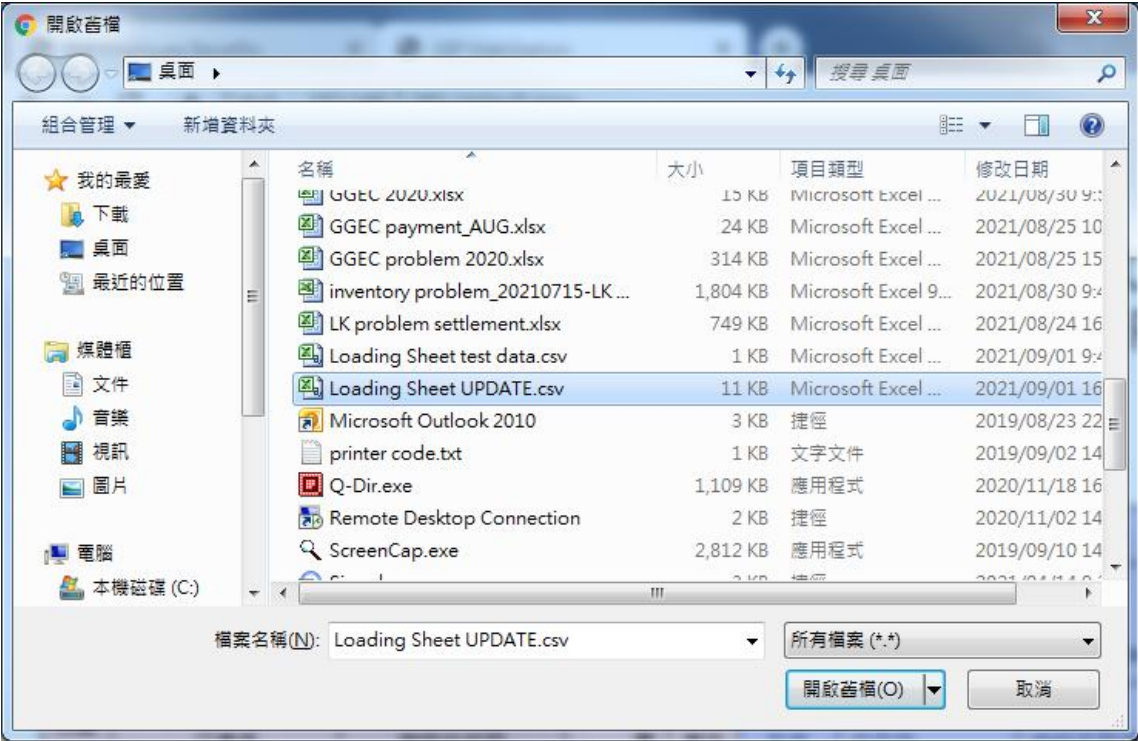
開啟舊檔

桌面 ▸

搜尋 桌面

組合管理 ▾ 新增資料夾

我的最愛
下載
桌面
最近的位置

媒體櫃
文件
音樂
視訊
圖片

電腦
本機磁碟 (C:)

| 名稱 | 大小 | 項目類型 | 修改日期 |
|---|---|---|---|
| GGEC 2020.xlsx | 15 KB | Microsoft Excel ... | 2021/08/30 9:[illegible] |
| GGEC payment_AUG.xlsx | 24 KB | Microsoft Excel ... | 2021/08/25 10 |
| GGEC problem 2020.xlsx | 314 KB | Microsoft Excel ... | 2021/08/25 15 |
| inventory problem_20210715-LK ... | 1,804 KB | Microsoft Excel 9... | 2021/08/30 9:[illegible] |
| LK problem settlement.xlsx | 749 KB | Microsoft Excel ... | 2021/08/24 16 |
| Loading Sheet test data.csv | 1 KB | Microsoft Excel ... | 2021/09/01 9:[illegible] |
| Loading Sheet UPDATE.csv | 11 KB | Microsoft Excel ... | 2021/09/01 16 |
| Microsoft Outlook 2010 | 3 KB | 捷徑 | 2019/08/23 22 |
| printer code.txt | 1 KB | 文字文件 | 2019/09/02 14 |
| Q-Dir.exe | 1,109 KB | 應用程式 | 2020/11/18 16 |
| Remote Desktop Connection | 2 KB | 捷徑 | 2020/11/02 14 |
| ScreenCap.exe | 2,812 KB | 應用程式 | 2019/09/10 14 |
| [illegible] | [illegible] | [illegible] | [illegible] |

檔案名稱(N): Loading Sheet UPDATE.csv

所有檔案 (*.*)

開啟舊檔(O)

取消